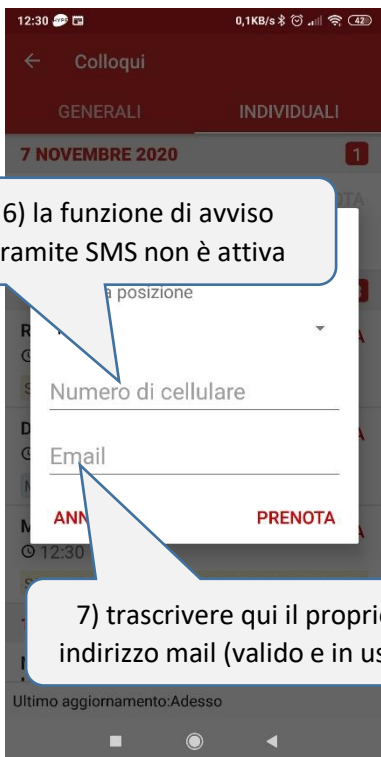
12:30 0,1KB/s 42

← Colloqui

GENERALI INDIVIDUALI

7 NOVEMBRE 2020 1

6) la funzione di avviso tramite SMS non è attiva

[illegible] posizione

Numero di cellulare

Email

ANN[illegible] PRENOTA

12:30

7) trascrivere qui il propri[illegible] indirizzo mail (valido e in us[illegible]

Ultimo aggiornamento:Adesso